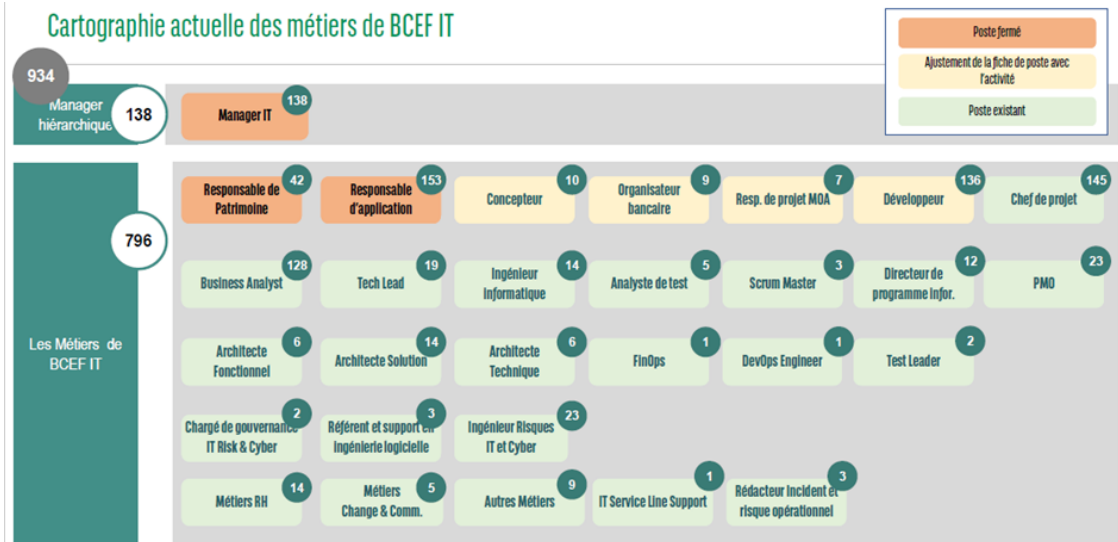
Cartographie actuelle des métiers de BCEF IT

Poste fermé

Ajustement de la fiche de poste avec l'activité

Poste existant

934

Manager hiérarchique

138

Manager IT 138

Les Métiers de BCEF IT

796

Responsable de Patrimoine 42

Responsable d'application 153

Concepteur 10

Organisateur bancaire 9

Resp. de projet MOA 7

Développeur 136

Chef de projet 145

Business Analyst 128

Tech Lead 19

Ingénieur Informatique 14

Analyste de test 5

Scrum Master 3

Directeur de programme Infor. 12

PMO 23

Architecte Fonctionnel 6

Architecte Solution 14

Architecte Technique 6

FinOps 1

DevOps Engineer 1

Test Leader 2

Chargé de gouvernance IT Risk & Cyber 2

Référent et support en ingénierie logicielle 3

Ingénieur Risques IT et Cyber 23

Métiers RH 14

Métiers Change & Comm. 5

Autres Métiers 9

IT Service Line Support 1

Rédacteur Incident et risque opérationnel 3